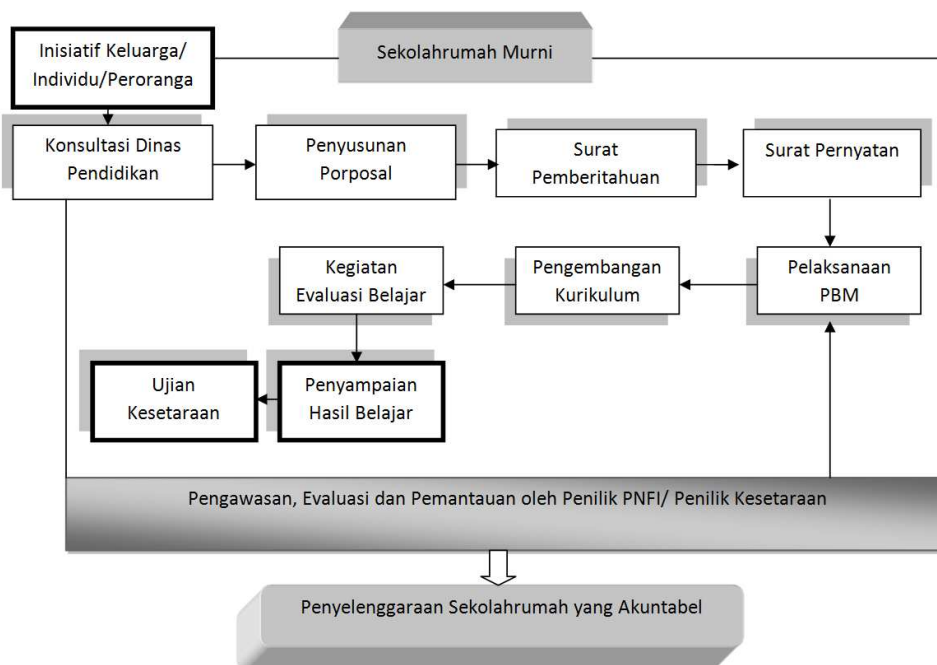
Inisiatif Keluarga/ Individu/Peroranga

Sekolahrumah Murni

Konsultasi Dinas Pendidikan

Penyusunan Porposal

Surat Pemberitahuan

Surat Pernyatan

Kegiatan Evaluasi Belajar

Pengembangan Kurikulum

Pelaksanaan PBM

Ujian Kesetaraan

Penyampaian Hasil Belajar

Pengawasan, Evaluasi dan Pemantauan oleh Penilik PNFI/ Penilik Kesetaraan

Penyelenggaraan Sekolahrumah yang Akuntabel